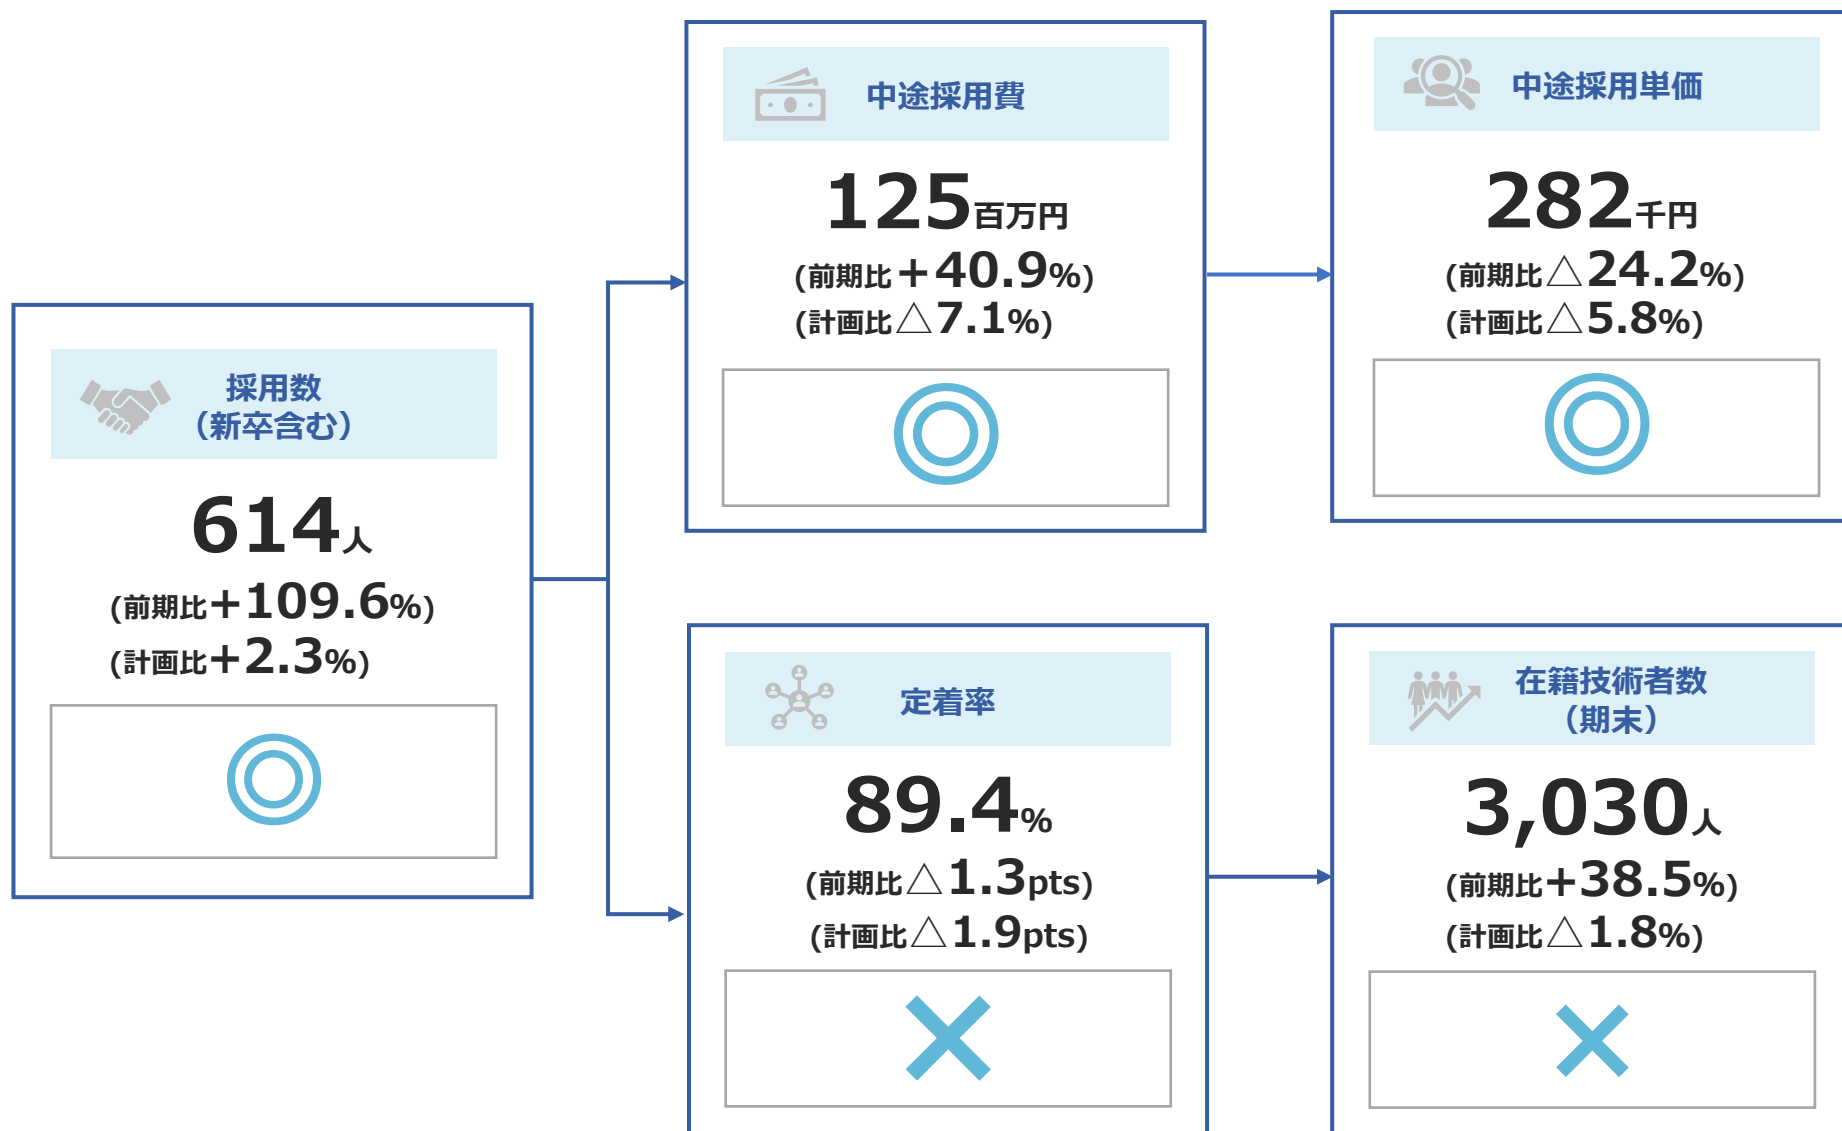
採用数
（新卒含む）

614人
(前期比+109.6%)
(計画比+2.3%)

◎

中途採用費

125百万円
(前期比+40.9%)
(計画比△7.1%)

◎

中途採用単価

282千円
(前期比△24.2%)
(計画比△5.8%)

◎

定着率

89.4%
(前期比△1.3pts)
(計画比△1.9pts)

×

在籍技術者数
（期末）

3,030人
(前期比+38.5%)
(計画比△1.8%)

×